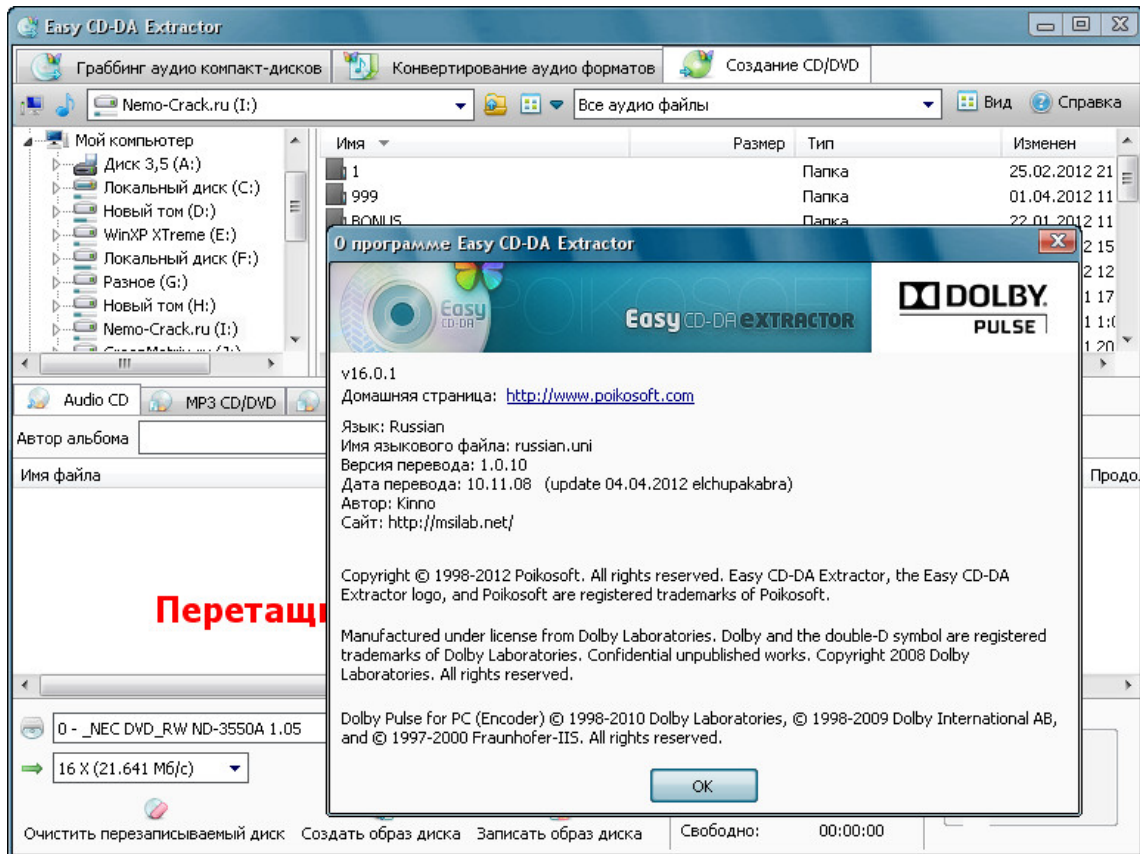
Easy CD-DA Extractor

Граббинг аудио компакт-дисков
Конвертирование аудио форматов
Создание CD/DVD

Nemo-Crack.ru (I:)
Все аудио файлы
Вид
Справка

Мой компьютер
Диск 3,5 (A:)
Локальный диск (C:)
Новый том (D:)
WinXP XTreme (E:)
Локальный диск (F:)
Разное (G:)
Новый том (H:)
Nemo-Crack.ru (I:)

| Имя | Размер | Тип | Изменен |
|---|---|---|---|
| 1 | | Папка | 25.02.2012 21 |
| 999 | | Папка | 01.04.2012 11 |
| BONUS | | Папка | 22.01.2012 11 |

Audio CD
MP3 CD/DVD
Автор альбома
Имя файла
Продо

Перетащ

0 - _NEC DVD_RW ND-3550A 1.05
16 X (21.641 Мб/с)
Очистить перезаписываемый диск
Создать образ диска
Записать образ диска
Свободно:
00:00:00

О программе Easy CD-DA Extractor

Easy CD-DA
Easy CD-DA EXTRACTOR
DOLBY
PULSE

v16.0.1
Домашняя страница: http://www.poikosoft.com

Язык: Russian
Имя языкового файла: russian.uni
Версия перевода: 1.0.10
Дата перевода: 10.11.08 (update 04.04.2012 elchupakabra)
Автор: Kinno
Сайт: http://msilab.net/

Copyright © 1998-2012 Poikosoft. All rights reserved. Easy CD-DA Extractor, the Easy CD-DA Extractor logo, and Poikosoft are registered trademarks of Poikosoft.

Manufactured under license from Dolby Laboratories. Dolby and the double-D symbol are registered trademarks of Dolby Laboratories. Confidential unpublished works. Copyright 2008 Dolby Laboratories. All rights reserved.

Dolby Pulse for PC (Encoder) © 1998-2010 Dolby Laboratories, © 1998-2009 Dolby International AB, and © 1997-2000 Fraunhofer-IIS. All rights reserved.

OK